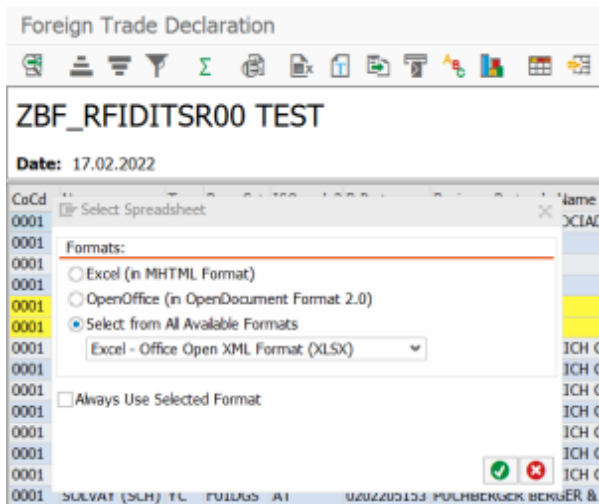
Foreign Trade Declaration

ZBF_RFIDITSR00 TEST

Date: 17.02.2022

CoCd
0001
0001
0001
0001
0001
0001
0001
0001
0001
0001
0001
0001
0001 SOLVAY (SCH) YC FU1DGS AT 0202205153 PUCHBERGER BERGER &

Select Spreadsheet

Formats:
Excel (in MHTML Format)
OpenOffice (in OpenDocument Format 2.0)
Select from All Available Formats
Excel - Office Open XML Format (XLSX)

Always Use Selected Format

Name
OCIAD
ICH C
ICH C
ICH C
ICH C
ICH C
ICH C
ICH C